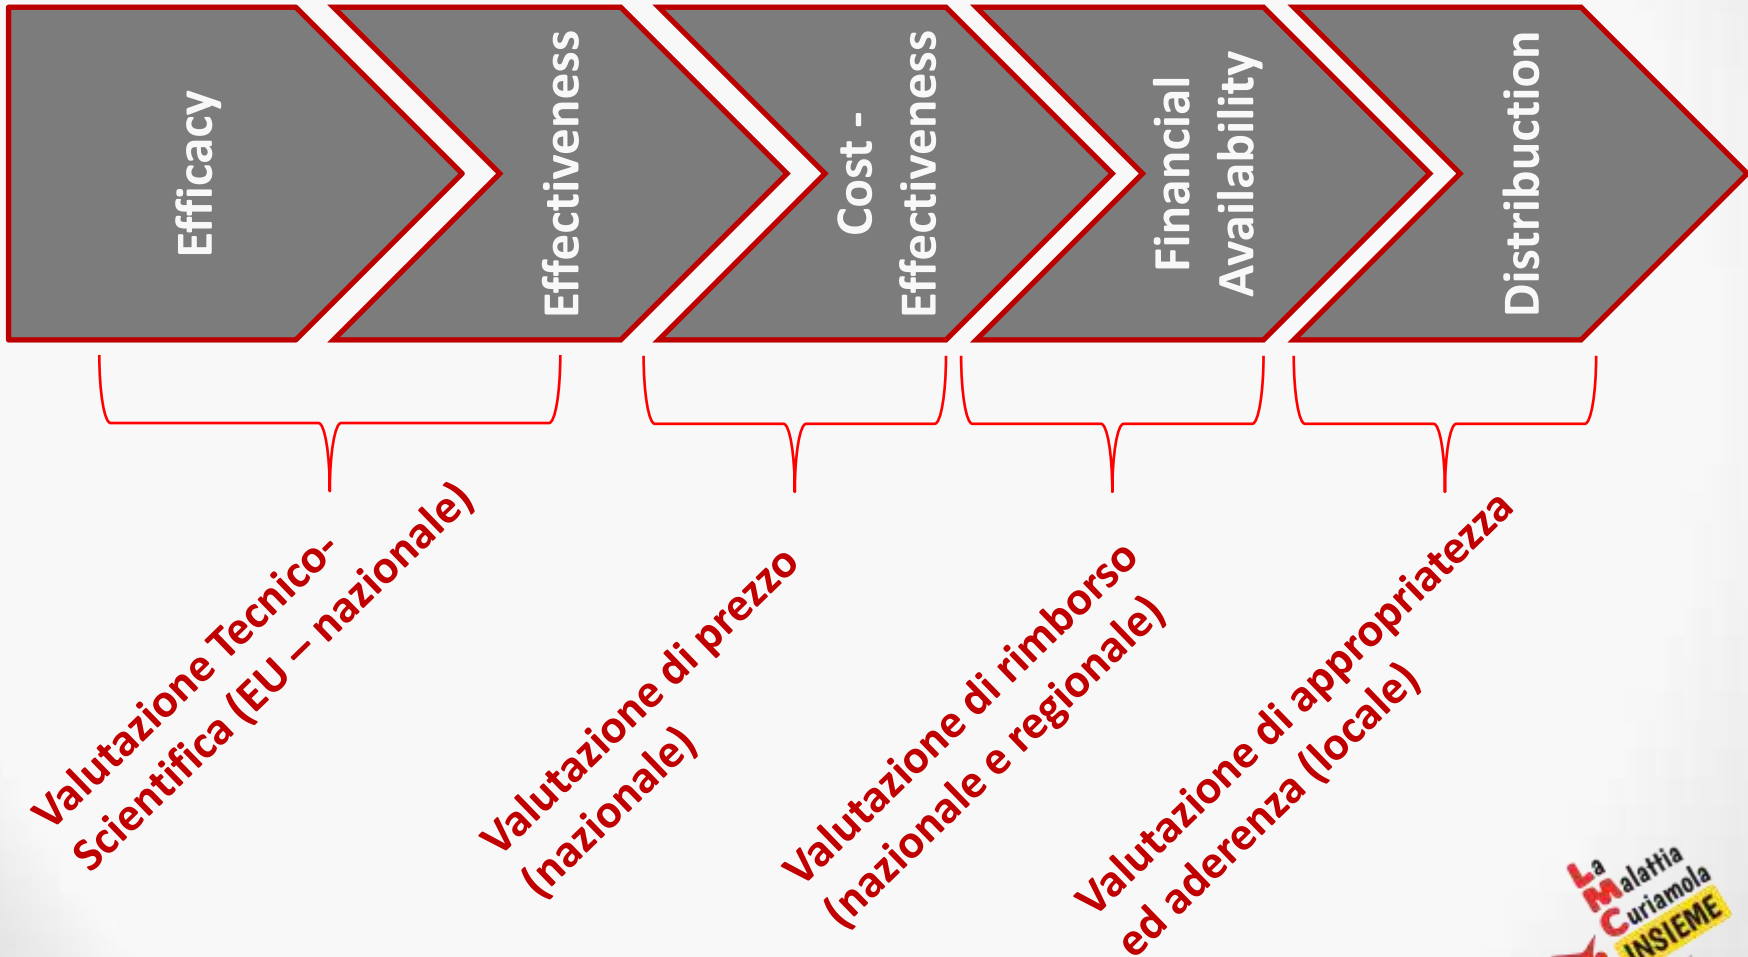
Efficacy

Effectiveness

Cost - Effectiveness

Financial Availability

Distribution

Valutazione Tecnico-Scientifica (EU – nazionale)

Valutazione di prezzo (nazionale)

Valutazione di rimborso (nazionale e regionale)

Valutazione di appropriatezza ed aderenza (locale)

La Malattia Curiamola INSIEME